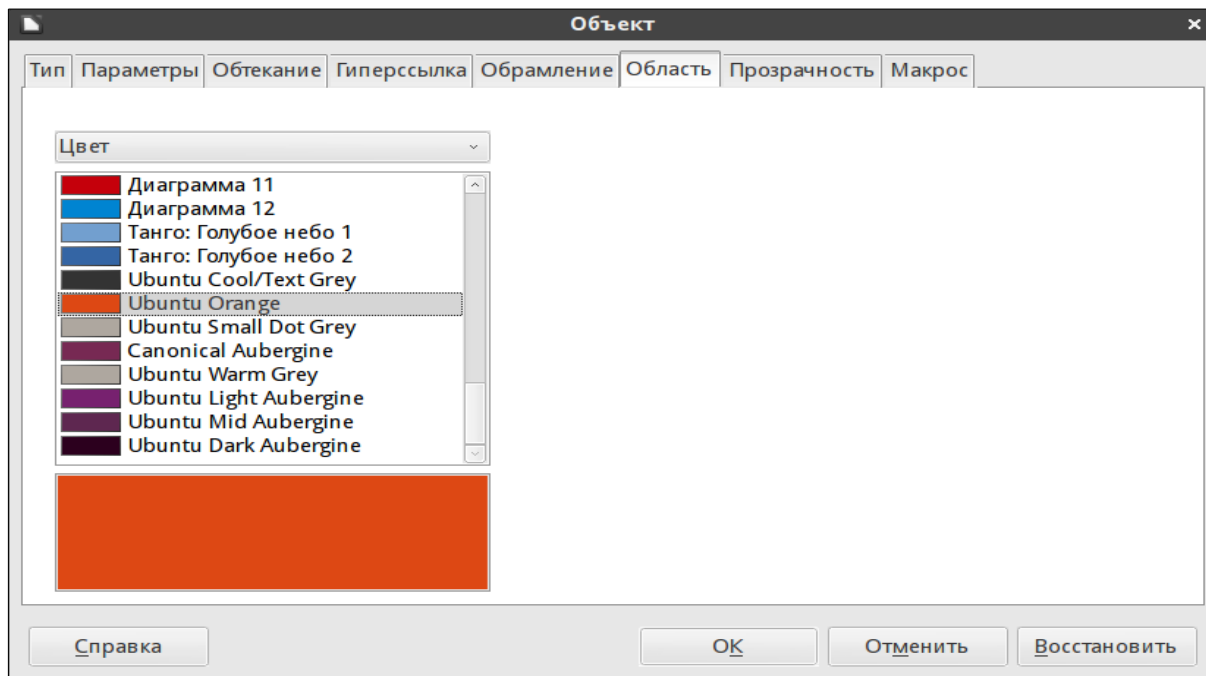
Объект

Тип | Параметры | Обтекание | Гиперссылка | Обрамление | Область | Прозрачность | Макрос

Цвет

Диаграмма 11
Диаграмма 12
Танго: Голубое небо 1
Танго: Голубое небо 2
Ubuntu Cool/Text Grey
Ubuntu Orange
Ubuntu Small Dot Grey
Canonical Aubergine
Ubuntu Warm Grey
Ubuntu Light Aubergine
Ubuntu Mid Aubergine
Ubuntu Dark Aubergine

Справка

OK

Отменить

Восстановить